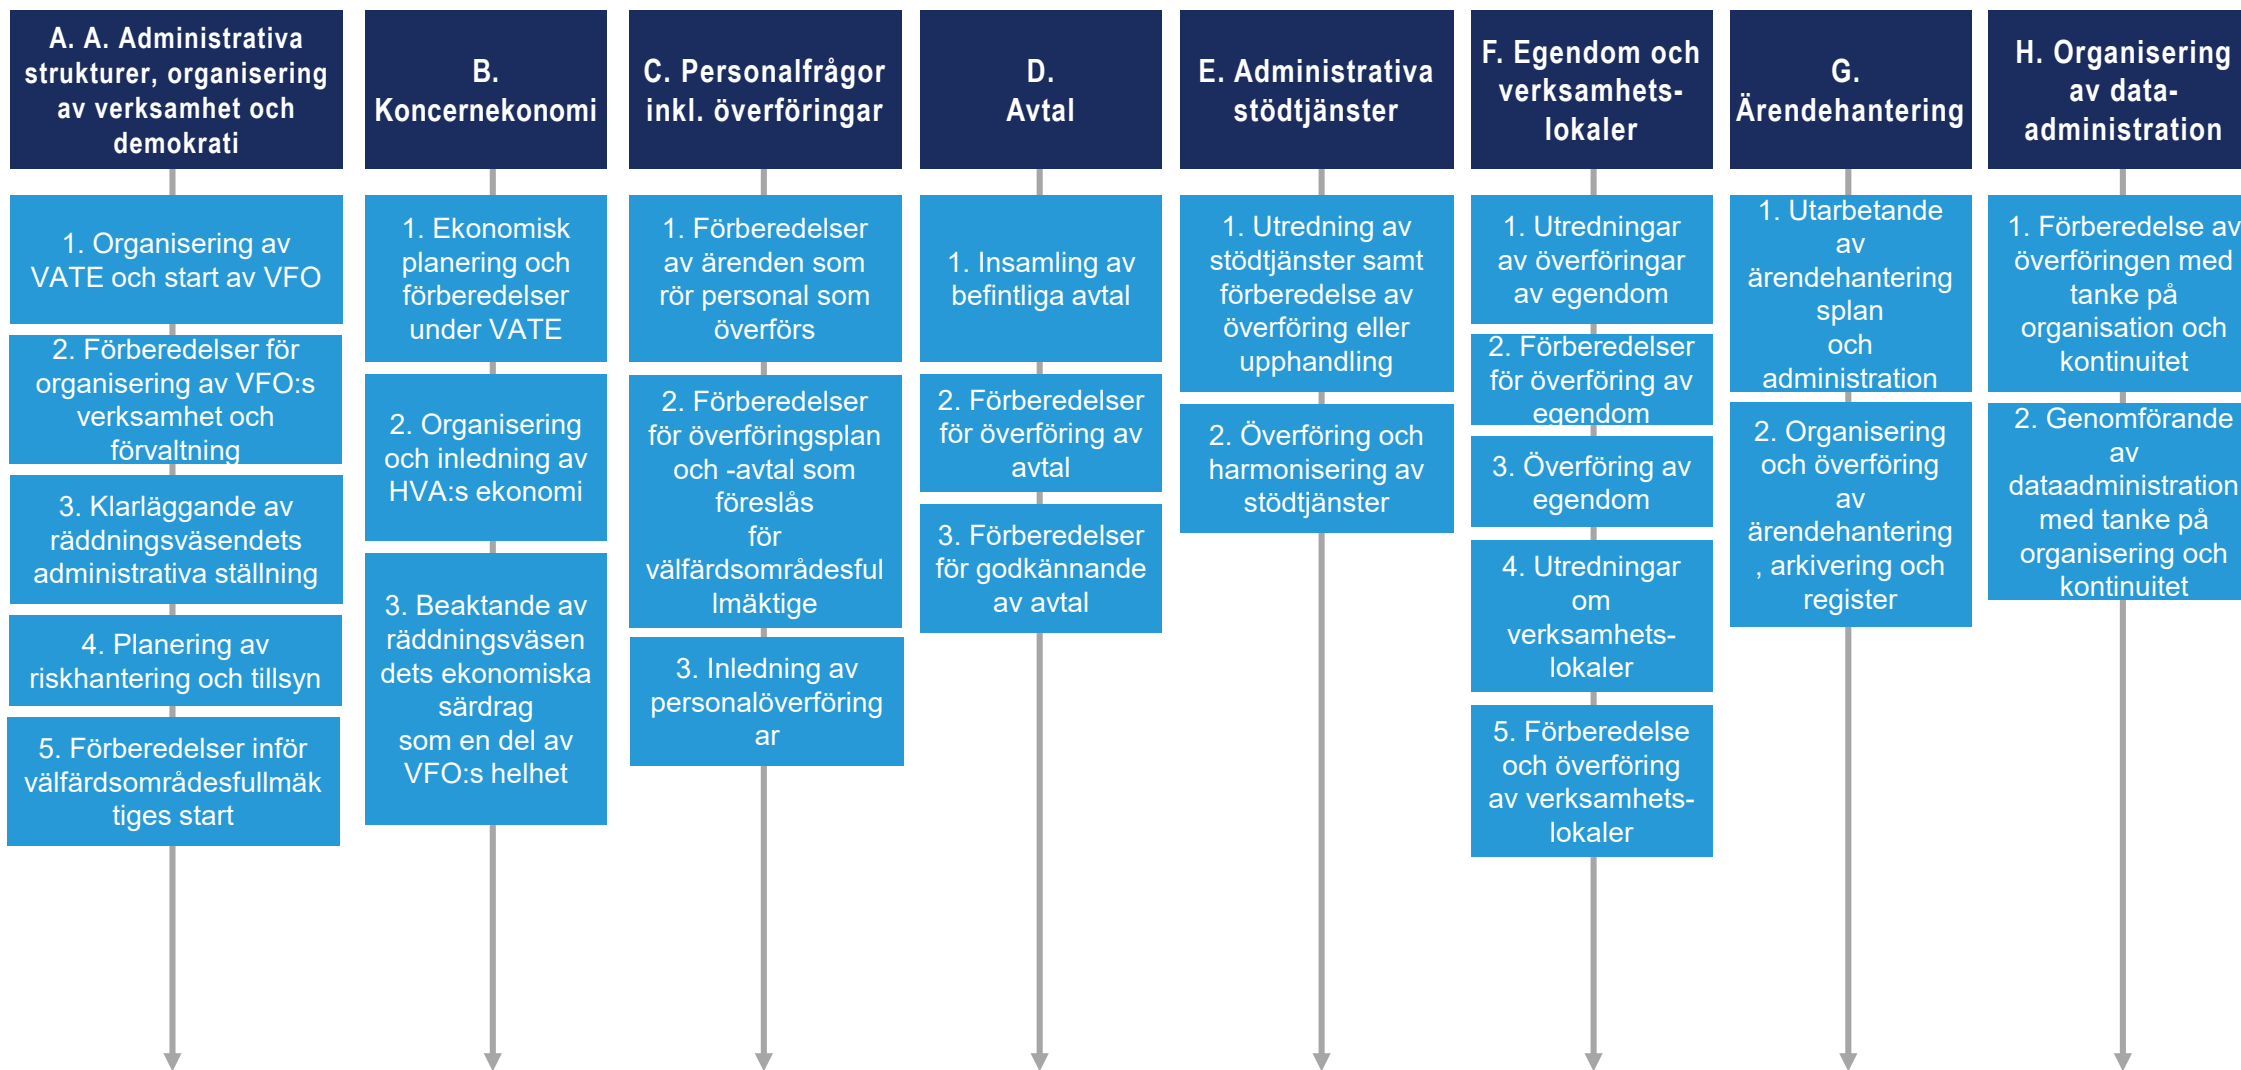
A. A. Administrativa strukturer, organisering av verksamhet och demokrati

1. Organisering av VATE och start av VFO

2. Förberedelser för organisering av VFO:s verksamhet och förvaltning

3. Klarläggande av räddningsväsendets administrativa ställning

4. Planering av riskhantering och tillsyn

5. Förberedelser inför välfärdsområdesfullmäktiges start

B. Koncernekonomi

1. Ekonomisk planering och förberedelser under VATE

2. Organisering och inledning av HVA:s ekonomi

3. Beaktande av räddningsväsendets ekonomiska särdrag som en del av VFO:s helhet

C. Personalfrågor inkl. överföringar

1. Förberedelser av ärenden som rör personal som överförs

2. Förberedelser för överföringsplan och -avtal som föreslås för välfärdsområdesfullmäktige

3. Inledning av personalöverföringar

D. Avtal

1. Insamling av befintliga avtal

2. Förberedelser för överföring av avtal

3. Förberedelser för godkännande av avtal

E. Administrativa stödtjänster

1. Utredning av stödtjänster samt förberedelse av överföring eller upphandling

2. Överföring och harmonisering av stödtjänster

F. Egendom och verksamhets-lokaler

1. Utredningar av överföringar av egendom

2. Förberedelser för överföring av egendom

3. Överföring av egendom

4. Utredningar om verksamhets-lokaler

5. Förberedelse och överföring av verksamhets-lokaler

G. Ärendehantering

1. Utarbetande av ärendehanteringsplan och administration

2. Organisering och överföring av ärendehantering, arkivering och register

H. Organisering av data-administration

1. Förberedelse av överföringen med tanke på organisation och kontinuitet

2. Genomförande av dataadministration med tanke på organisering och kontinuitet